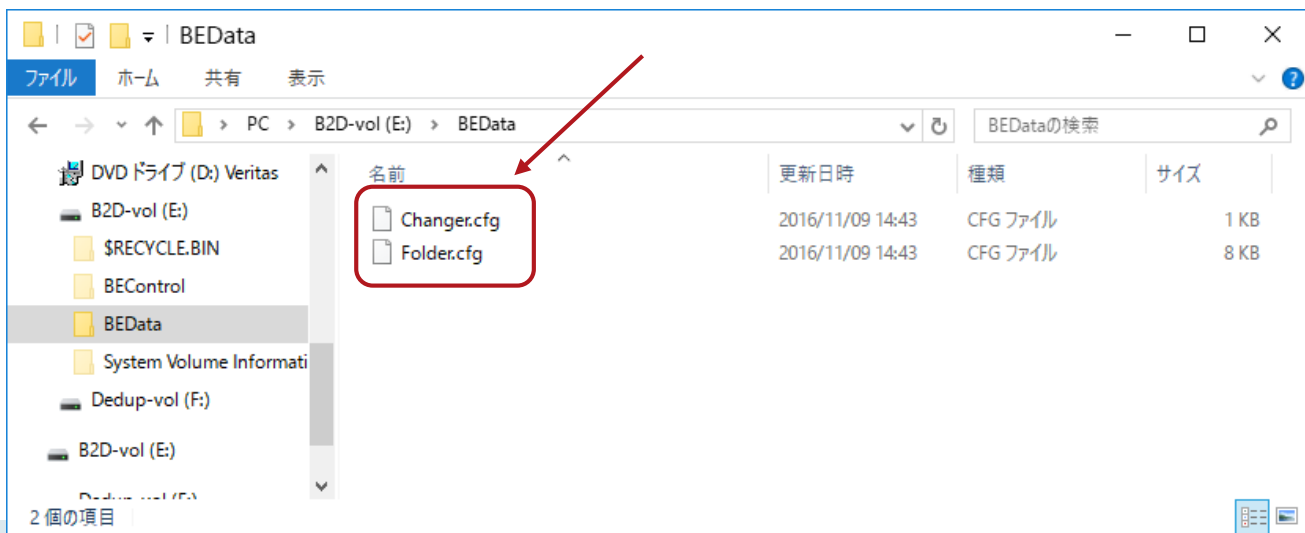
BEData

ファイル ホーム 共有 表示

PC > B2D-vol (E:) > BEData

BEDataの検索

DVD ドライブ (D:) Veritas
B2D-vol (E:)
$RECYCLE.BIN
BEControl
BEData
System Volume Informati
Dedup-vol (F:)
B2D-vol (E:)
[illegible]

| 名前 | 更新日時 | 種類 | サイズ |
|---|---|---|---|
| Changer.cfg | 2016/11/09 14:43 | CFG ファイル | 1 KB |
| Folder.cfg | 2016/11/09 14:43 | CFG ファイル | 8 KB |

2 個の項目